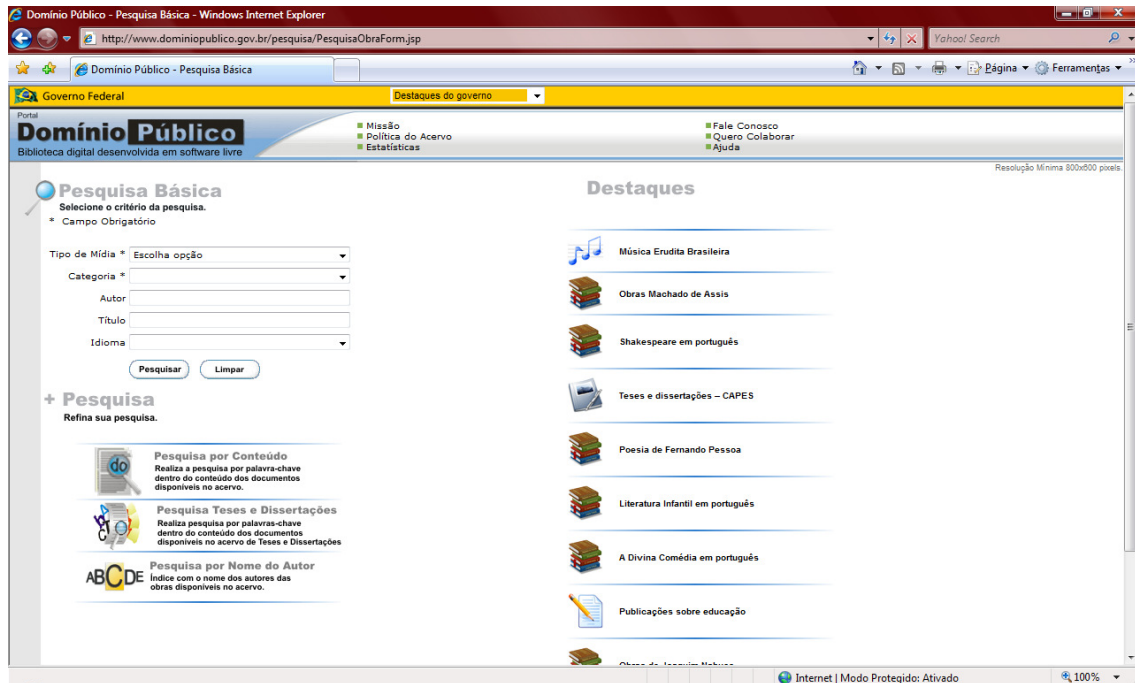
Domínio Público - Pesquisa Básica - Windows Internet Explorer

http://www.dominiopublico.gov.br/pesquisa/PesquisaObraForm.jsp

Yahoo! Search

Domínio Público - Pesquisa Básica

Página ▾ Ferramentas ▾

Governo Federal

Destaques do governo

Portal
Domínio Público
Biblioteca digital desenvolvida em software livre

Missão
Política do Acervo
Estatísticas

Fale Conosco
Quero Colaborar
Ajuda

Resolução Mínima 800x600 pixels

Pesquisa Básica
Selecione o critério da pesquisa.
* Campo Obrigatório

Tipo de Mídia * Escolha opção
Categoria *
Autor
Título
Idioma

Pesquisar Limpar

+ Pesquisa
Refina sua pesquisa.

Pesquisa por Conteúdo
Realiza a pesquisa por palavra-chave dentro do conteúdo dos documentos disponíveis no acervo.

Pesquisa Teses e Dissertações
Realiza pesquisa por palavras-chave dentro do conteúdo dos documentos disponíveis no acervo de Teses e Dissertações

ABCDE
Pesquisa por Nome do Autor
Índice com o nome dos autores das obras disponíveis no acervo.

Destaques

Música Erudita Brasileira

Obras Machado de Assis

Shakespeare em português

Teses e dissertações – CAPES

Poesia de Fernando Pessoa

Literatura Infantil em português

A Divina Comédia em português

Publicações sobre educação

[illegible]

Internet | Modo Protegido: Ativado

100%